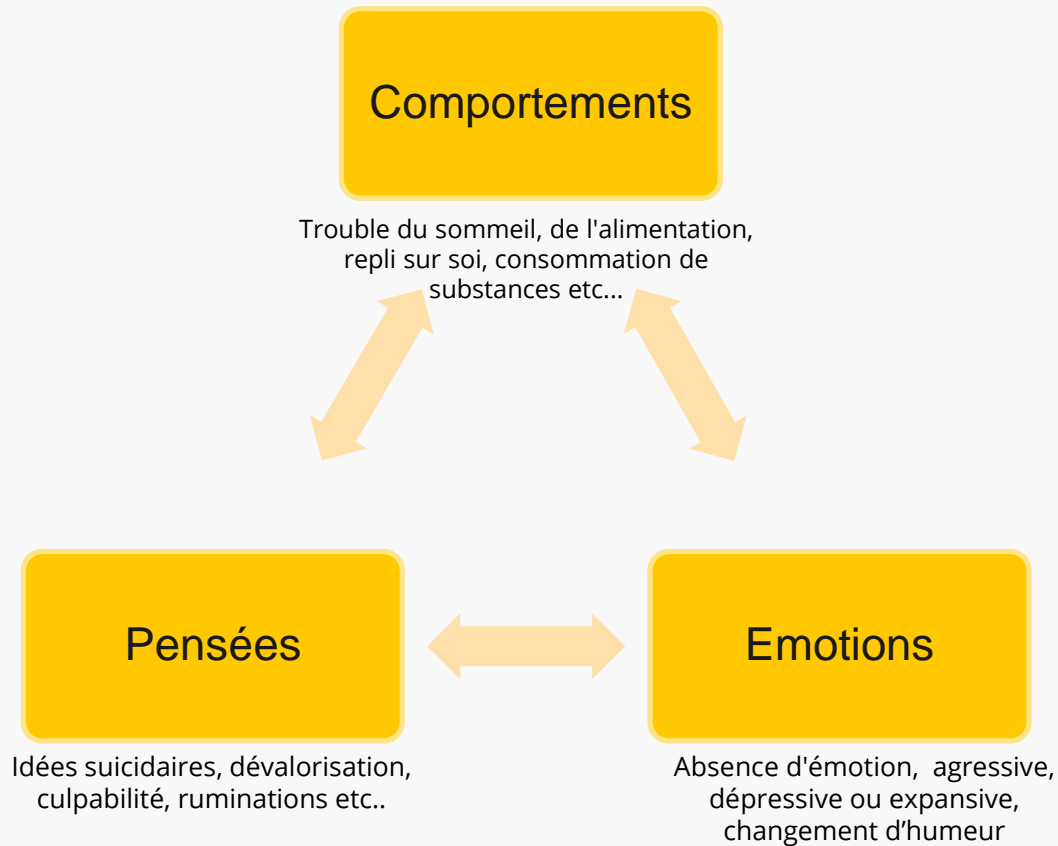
Comportements

Trouble du sommeil, de l'alimentation, repli sur soi, consommation de substances etc...

Pensées

Idées suicidaires, dévalorisation, culpabilité, ruminations etc..

Emotions

Absence d'émotion, agressive, dépressive ou expansive, changement d’humeur